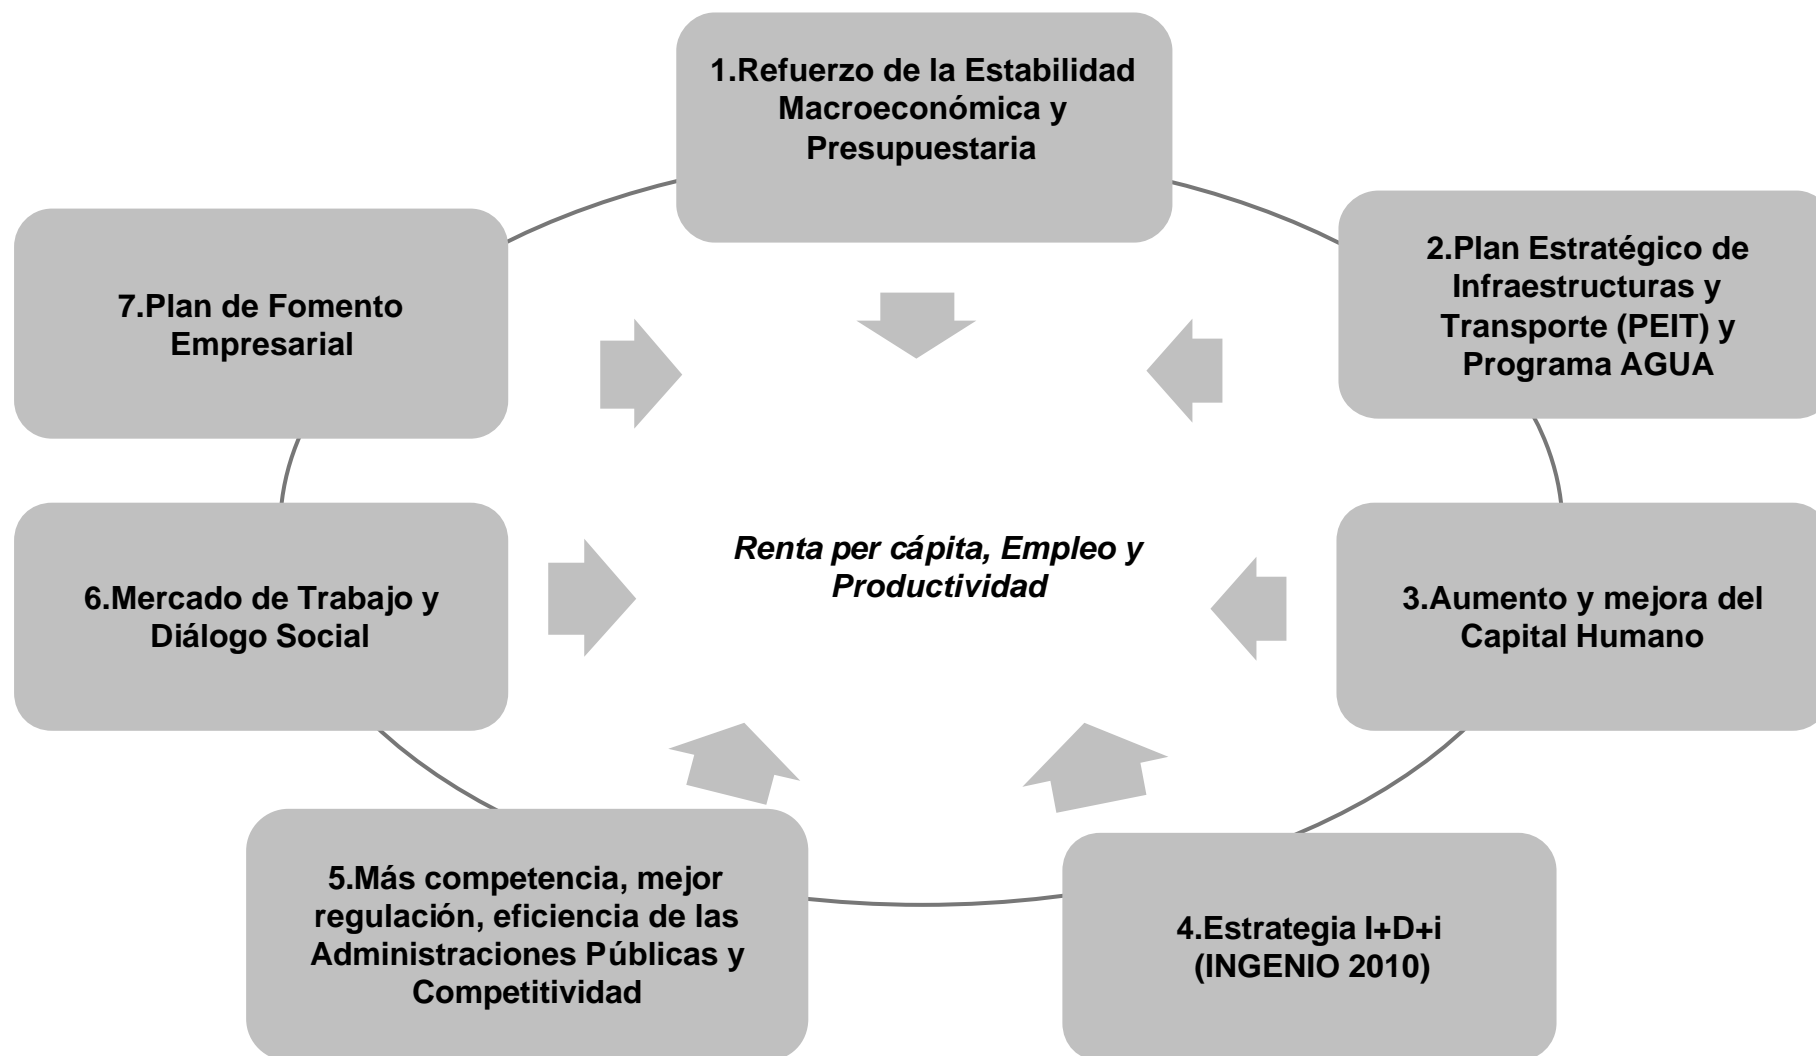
1.Refuerzo de la Estabilidad Macroeconómica y Presupuestaria

2.Plan Estratégico de Infraestructuras y Transporte (PEIT) y Programa AGUA

3.Aumento y mejora del Capital Humano

4.Estrategia I+D+i (INGENIO 2010)

5.Más competencia, mejor regulación, eficiencia de las Administraciones Públicas y Competitividad

6.Mercado de Trabajo y Diálogo Social

7.Plan de Fomento Empresarial

*Renta per cápita, Empleo y Productividad*